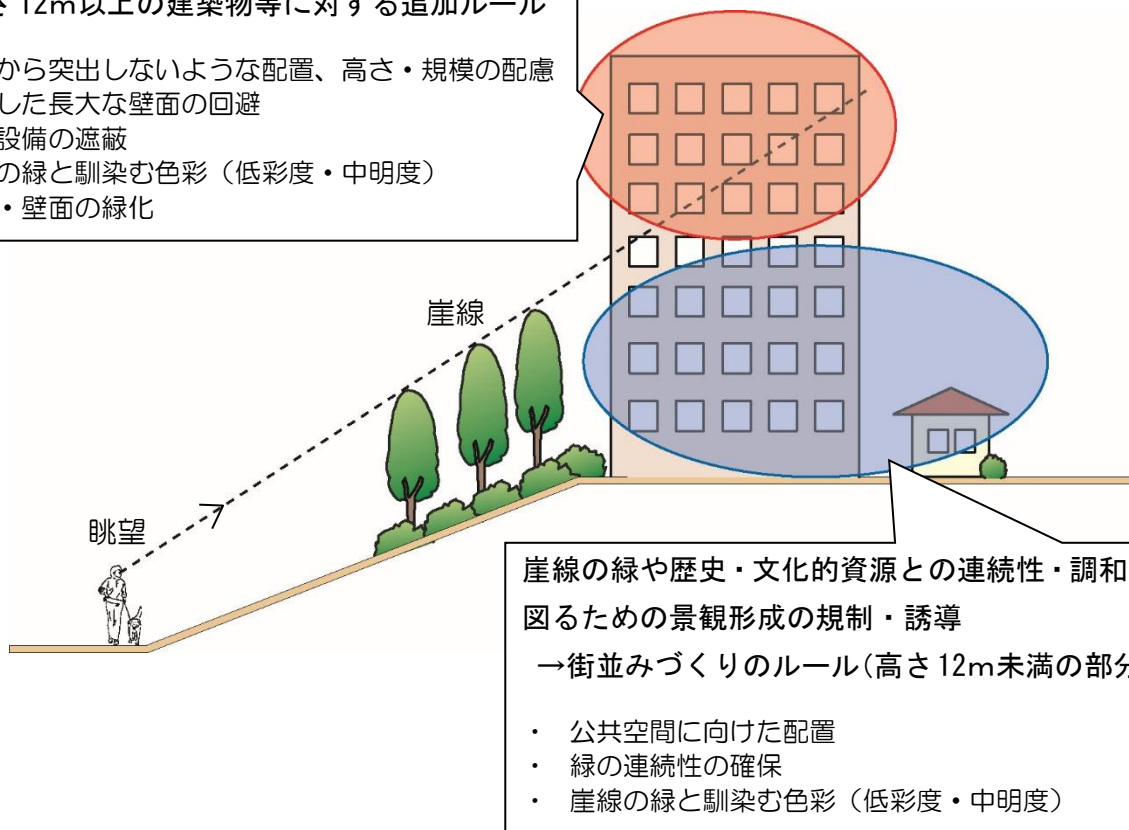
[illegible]さ12m以上の建築物等に対する追加ルール

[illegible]から突出しないような配置、高さ・規模の配慮
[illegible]した長大な壁面の回避
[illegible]設備の遮蔽
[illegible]の緑と馴染む色彩（低彩度・中明度）
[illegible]・壁面の緑化

崖線

眺望

崖線の緑や歴史・文化的資源との連続性・調和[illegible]
図るための景観形成の規制・誘導
→街並みづくりのルール(高さ12m未満の部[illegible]

・ 公共空間に向けた配置
・ 緑の連続性の確保
・ 崖線の緑と馴染む色彩（低彩度・中明度）